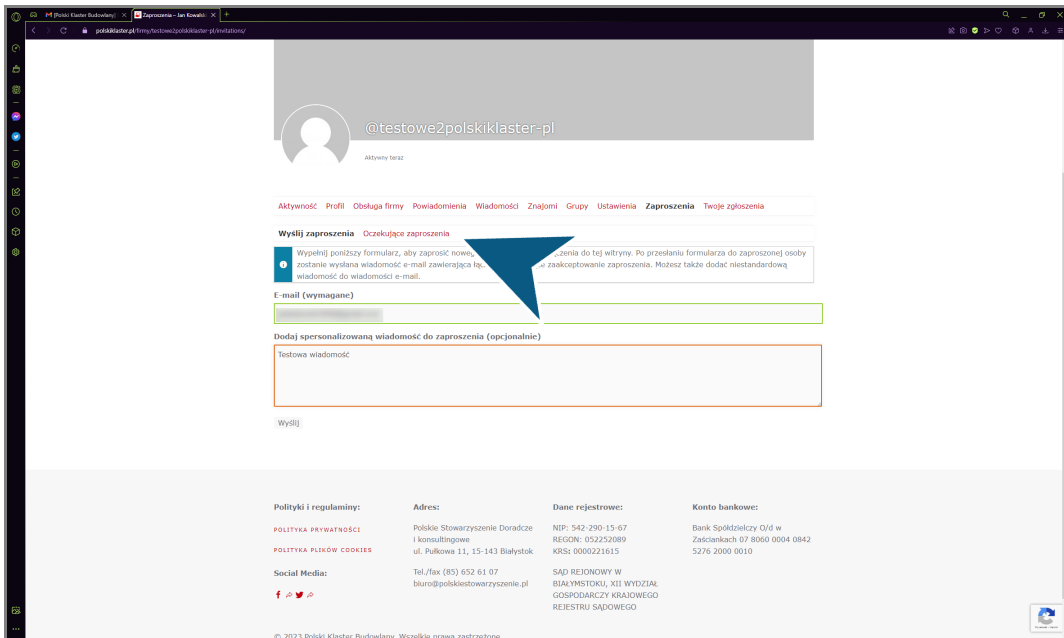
[Polski Klaster Budowlany] ×
Zaproszenia – Jan Kowalski ×
polskiklaster.pl/firmy/testowe2polskiklaster-pl/invitations/

@testowe2polskiklaster-pl
Aktywny teraz

Aktywność Profil Obsługa firmy Powiadomienia Wiadomości Znajomi Grupy Ustawienia Zaproszenia Twoje zgłoszenia

Wyślij zaproszenia Oczekujące zaproszenia

Wypełnij poniższy formularz, aby zaprosić nowe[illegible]zenia do tej witryny. Po przesłaniu formularza do zaproszonej osoby zostanie wysłana wiadomość e-mail zawierająca łą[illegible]e zaakceptowanie zaproszenia. Możesz także dodać niestandardową wiadomość do wiadomości e-mail.

E-mail (wymagane)

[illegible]

Dodaj spersonalizowaną wiadomość do zaproszenia (opcjonalnie)

Testowa wiadomość

Wyślij

Polityki i regulaminy:
POLITYKA PRYWATNOŚCI
POLITYKA PLIKÓW COOKIES

Social Media:

Adres:
Polskie Stowarzyszenie Doradcze i konsultingowe
ul. Pułkowa 11, 15-143 Białystok

Tel./fax (85) 652 61 07
biuro@polskiestowarzyszenie.pl

Dane rejestrowe:
NIP: 542-290-15-67
REGON: 052252089
KRS: 0000221615

SĄD REJONOWY W BIAŁYMSTOKU, XII WYDZIAŁ GOSPODARCZY KRAJOWEGO REJESTRU SĄDOWEGO

Konto bankowe:
Bank Spółdzielczy O/d w Zaściankach 07 8060 0004 0842 5276 2000 0010

© 2023 Polski Klaster Budowlany. Wszelkie prawa zastrzeżone.